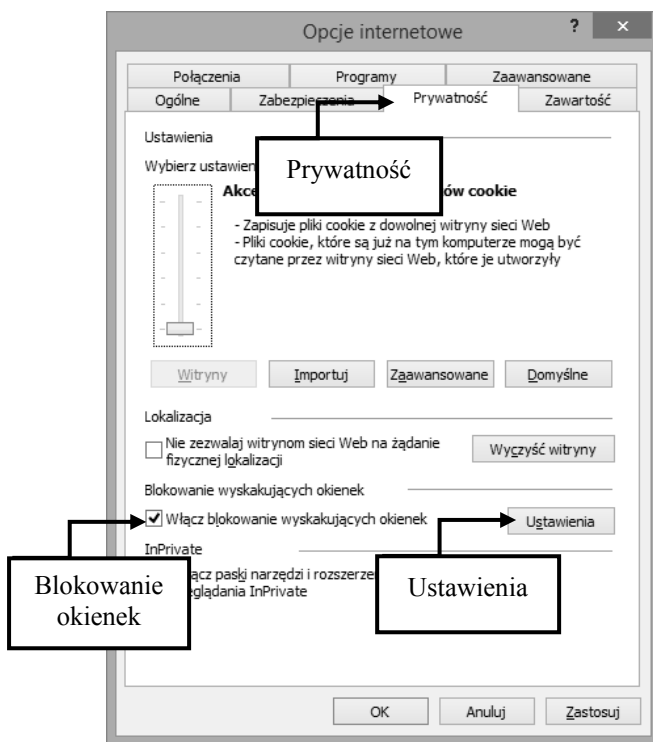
Opcje internetowe

? ×

Połączenia | Programy | Zaawansowane
Ogólne | Zabezpieczenia | Prywatność | Zawartość

Ustawienia

Wybierz ustawien

Prywatność

Akce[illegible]ów cookie

- Zapisuje pliki cookie z dowolnej witryny sieci Web
- Pliki cookie, które są już na tym komputerze mogą być czytane przez witryny sieci Web, które je utworzyły

Witryny | Importuj | Zaawansowane | Domyślne

Lokalizacja

Nie zezwalaj witrynom sieci Web na żądanie fizycznej lokalizacji

Wyczyść witryny

Blokowanie wyskakujących okienek

Włącz blokowanie wyskakujących okienek

Ustawienia

InPrivate

Blokowanie okienek

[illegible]łącz paski narzędzi i rozszerze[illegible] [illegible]eglądania InPrivate

Ustawienia

OK | Anuluj | Zastosuj